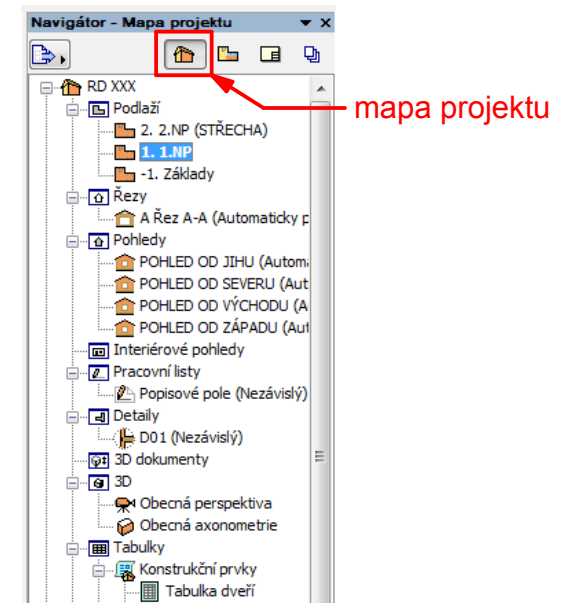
Navigátor - Mapa projektu

mapa projektu

RD XXX
Podlaží
2. 2.NP (STŘECHA)
1. 1.NP
-1. Základy
Řezy
A Řez A-A (Automaticky p
Pohledy
POHLED OD JIHU (Automa
POHLED OD SEVERU (Aut
POHLED OD VÝCHODU (A
POHLED OD ZÁPADU (Aut
Interiérové pohledy
Pracovní listy
Popisové pole (Nezávislý)
Detaily
D01 (Nezávislý)
3D dokumenty
3D
Obecná perspektiva
Obecná axonometrie
Tabulky
Konstrukční prvky
Tabulka dveří